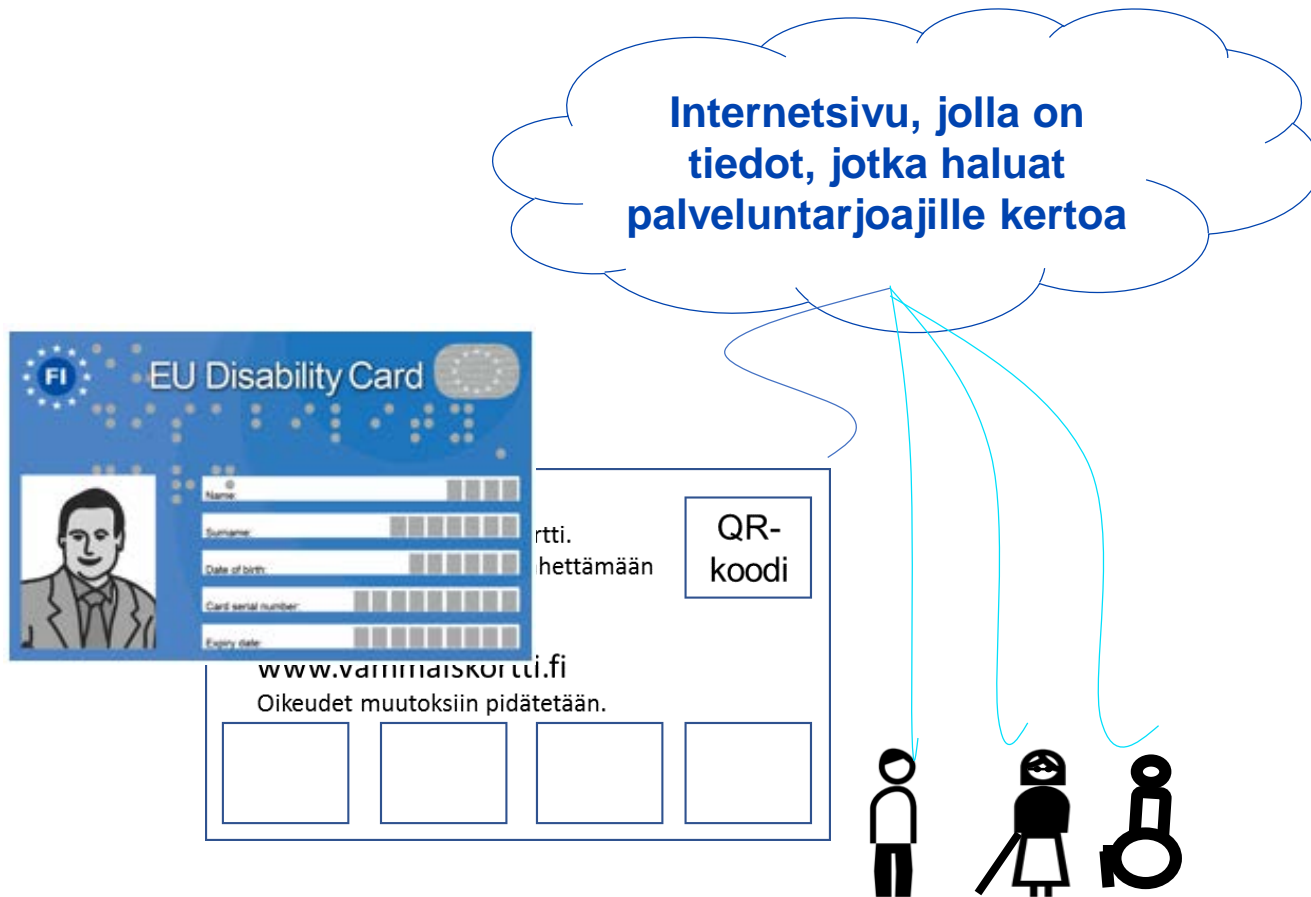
Internetsivu, jolla on tiedot, jotka haluat palveluntarjoajille kertoa

FI
EU Disability Card
Name:
Surname:
Date of birth:
Card serial number:
Expiry date:

rtti.
hettämään

QR-koodi

www.vammaiskortti.fi
Oikeudet muutoksiin pidätetään.